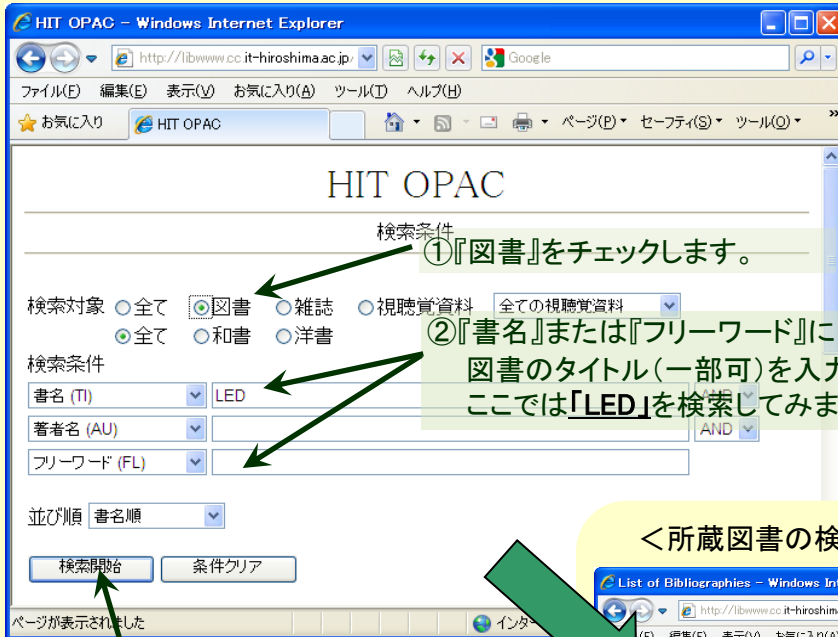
HIT OPAC – Windows Internet Explorer

http://libwww.cc.it-hiroshima.ac.jp/

Google

ファイル(F) 編集(E) 表示(V) お気に入り(A) ツール(T) ヘルプ(H)

お気に入り HIT OPAC

ページ(P) セーフティ(S) ツール(O)

HIT OPAC

検索条件

①『図書』をチェックします。

検索対象 ○全て ⦿図書 ○雑誌 ○視聴覚資料 全ての視聴覚資料

⦿全て ○和書 ○洋書

②『書名』または『フリーワード』に
図書のタイトル(一部可)を入力
ここでは「LED」を検索してみま

検索条件

書名 (TI) LED AND

著者名 (AU) AND

フリーワード (FL)

並び順 書名順

検索開始 条件クリア

＜所蔵図書の検

List of Bibliographies – Windows Int

http://libwww.cc.it-hiroshima

ページが表示されました

インター